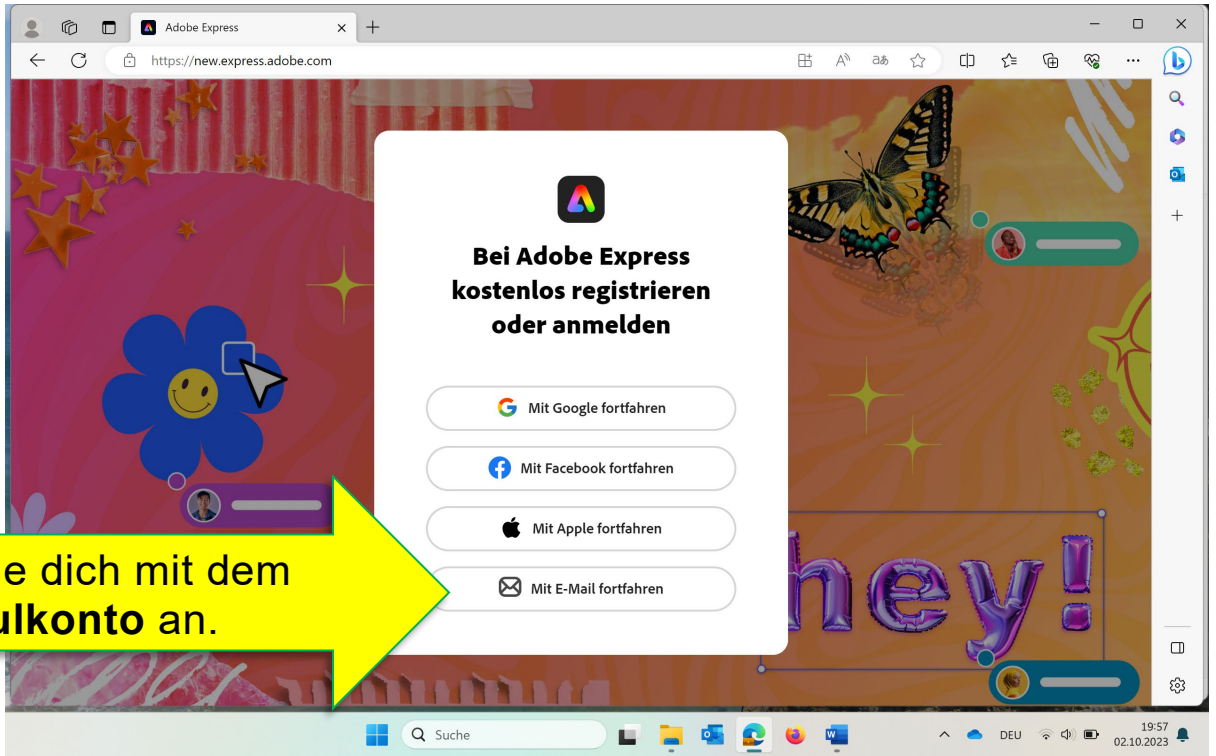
Adobe Express

https://new.express.adobe.com

Bei Adobe Express kostenlos registrieren oder anmelden

Mit Google fortfahren

Mit Facebook fortfahren

Mit Apple fortfahren

Mit E-Mail fortfahren

e dich mit dem **ulkonto** an.

hey!

Suche

DEU

19:57
02.10.2023